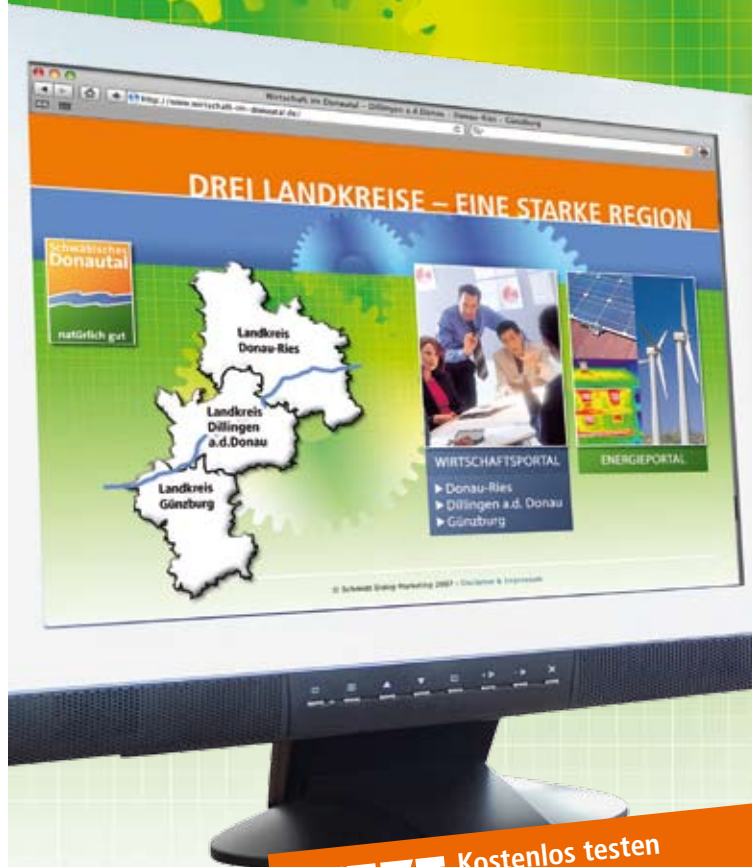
Wirtschaft im Donautal – Dillingen a.d.Donau – Donau-Ries – Günzburg

http://www.wirtschaft-im-donautal.de/

DREI LANDKREISE – EINE STARKE REGION

Schwäbisches Donautal

natürlich gut

Landkreis Donau-Ries

Landkreis Dillingen a.d.Donau

Landkreis Günzburg

WIRTSCHAFTSPORTAL

▶ Donau-Ries
▶ Dillingen a.d. Donau
▶ Günzburg

ENERGIEPORTAL

© Schwäbisches Donautal Marketing 2007 – Disclaimer & Impressum

Kostenlos testen